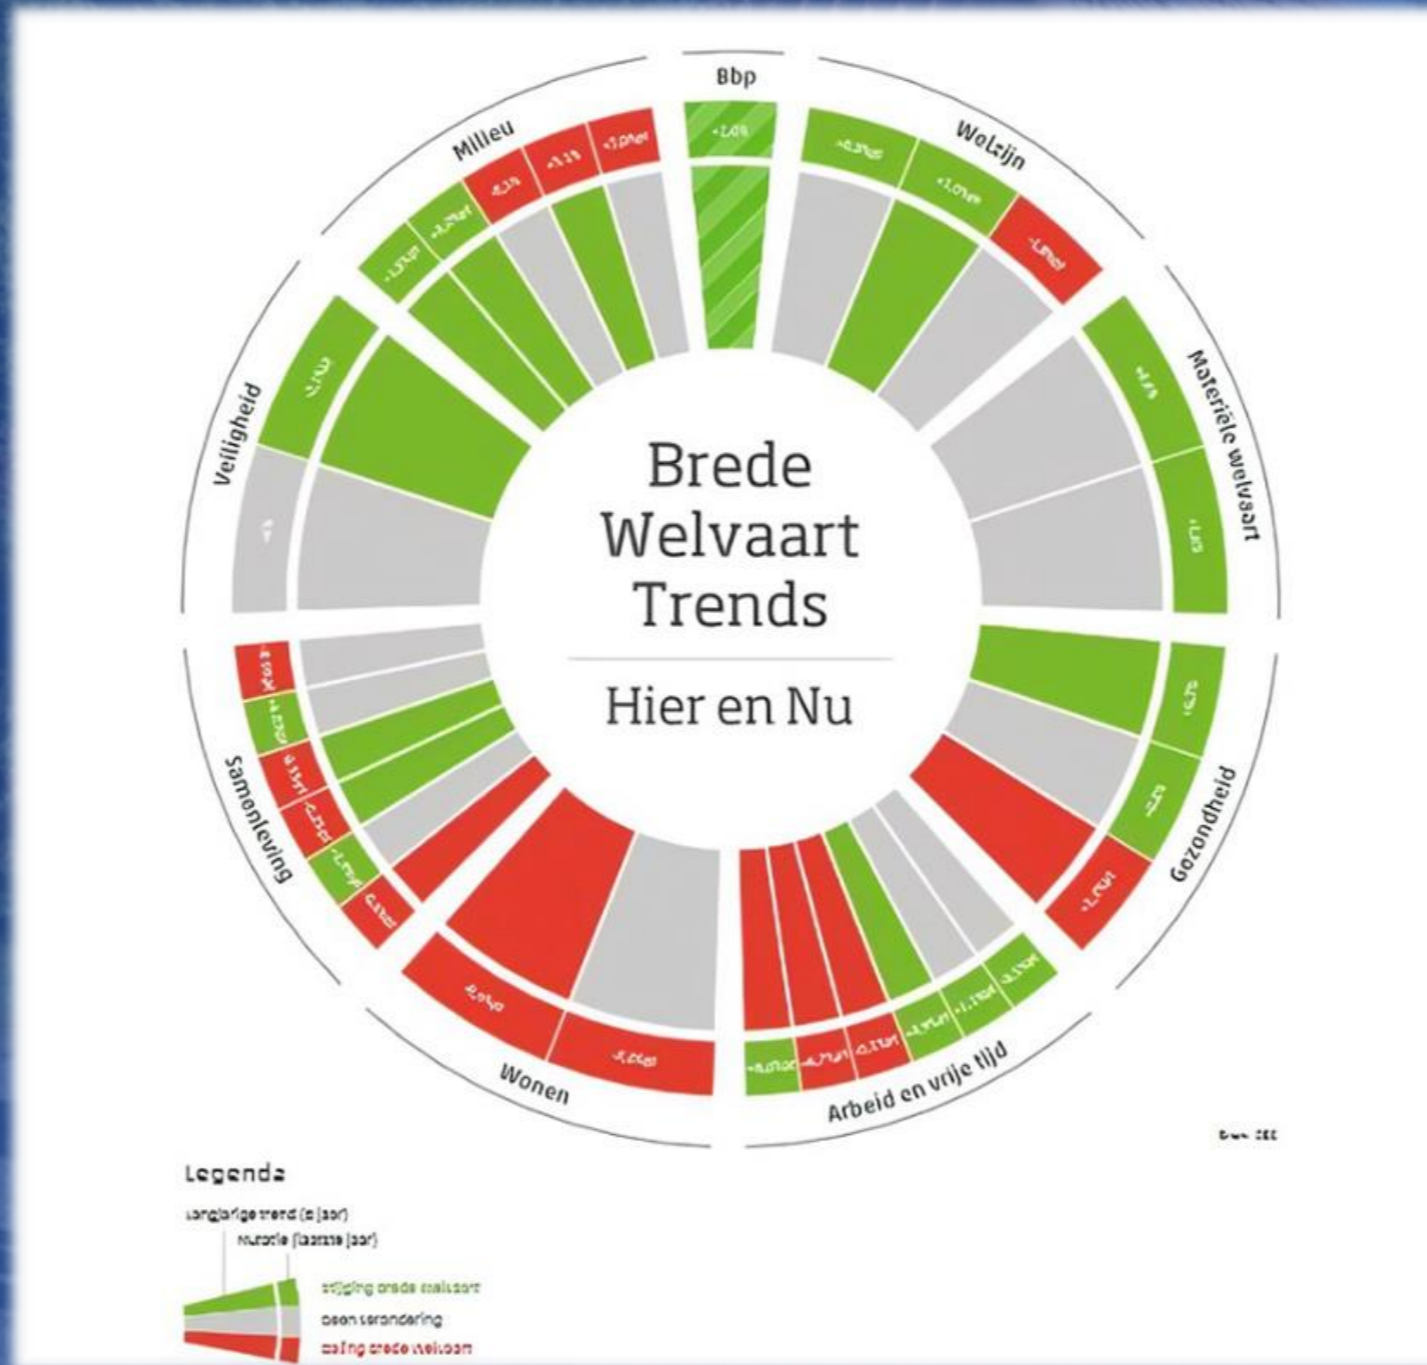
Bbp

Welzijn

Materiële welvaart

Gezondheid

Arbeid en vrije tijd

Wonen

Samenleving

Veiligheid

Milieu

Brede Welvaart Trends

Hier en Nu

Bron: CBS

Legenda

Langjarige trend (8 jaar)

Mutatie (laatste jaar)

stijging brede welvaart

geen verandering

daling brede welvaart